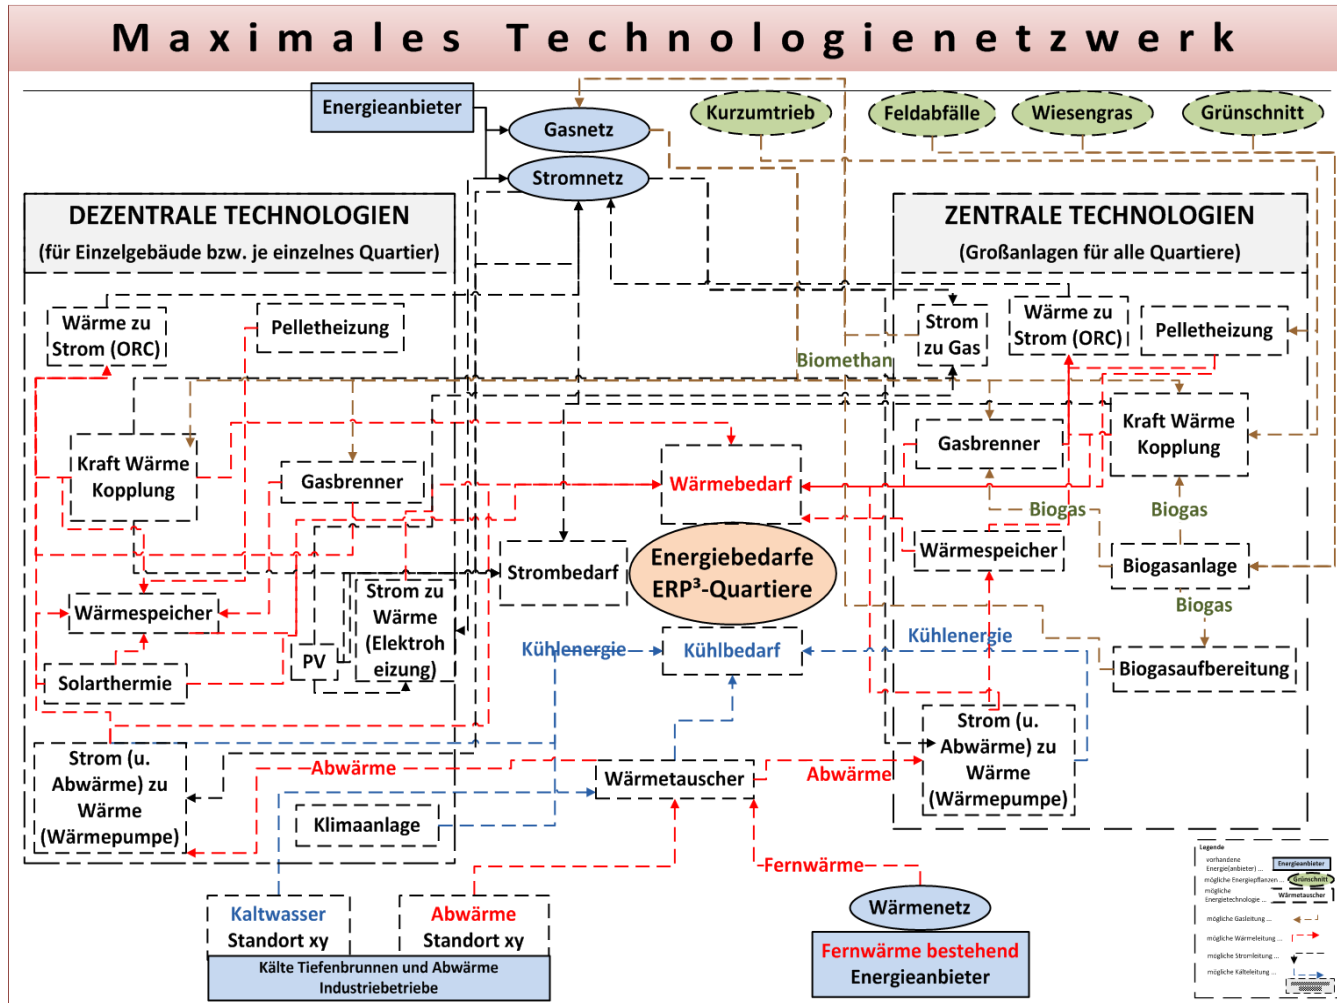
Maximales Technologienetzwerk

Energieanbieter

Gasnetz

Stromnetz

Kurzumtrieb

Feldabfälle

Wiesengras

Grünschnitt

DEZENTRALE TECHNOLOGIEN
(für Einzelgebäude bzw. je einzelnes Quartier)

ZENTRALE TECHNOLOGIEN
(Großanlagen für alle Quartiere)

Wärme zu Strom (ORC)

Pelletheizung

Strom zu Gas

Wärme zu Strom (ORC)

Pelletheizung

Biomethan

Kraft Wärme Kopplung

Gasbrenner

Wärmebedarf

Gasbrenner

Kraft Wärme Kopplung

Biogas

Biogas

Wärmespeicher

Energiebedarfe ERP³-Quartiere

Strombedarf

Wärmespeicher

Biogasanlage

Strom zu Wärme (Elektroheizung)

Biogas

PV

Kühlenergie

Kühlbedarf

Kühlenergie

Solarthermie

Biogasaufbereitung

Strom (u. Abwärme) zu Wärme (Wärmepumpe)

Abwärme

Wärmetauscher

Abwärme

Strom (u. Abwärme) zu Wärme (Wärmepumpe)

Klimaanlage

Fernwärme

Wärmenetz

Kaltwasser Standort xy

Abwärme Standort xy

Kälte Tiefenbrunnen und Abwärme Industriebetriebe

Fernwärme bestehend Energieanbieter

Legende
vorhandene Energie(anbieter) ... Energieanbieter
mögliche Energiepflanzen ... Grünschnitt
mögliche Energietechnologie ... Wärmetauscher
mögliche Gasleitung ...
mögliche Wärmeleitung ...
mögliche Stromleitung ...
mögliche Kälteleitung ...